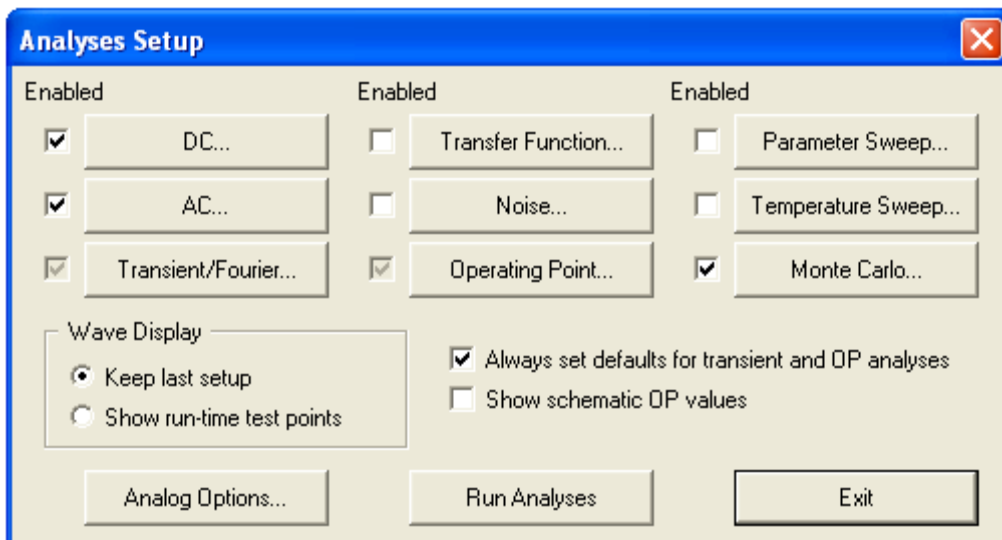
Analyses Setup

Enabled
DC...
AC...
Transient/Fourier...

Enabled
Transfer Function...
Noise...
Operating Point...

Enabled
Parameter Sweep...
Temperature Sweep...
Monte Carlo...

Wave Display
Keep last setup
Show run-time test points

Always set defaults for transient and OP analyses
Show schematic OP values

Analog Options...
Run Analyses
Exit